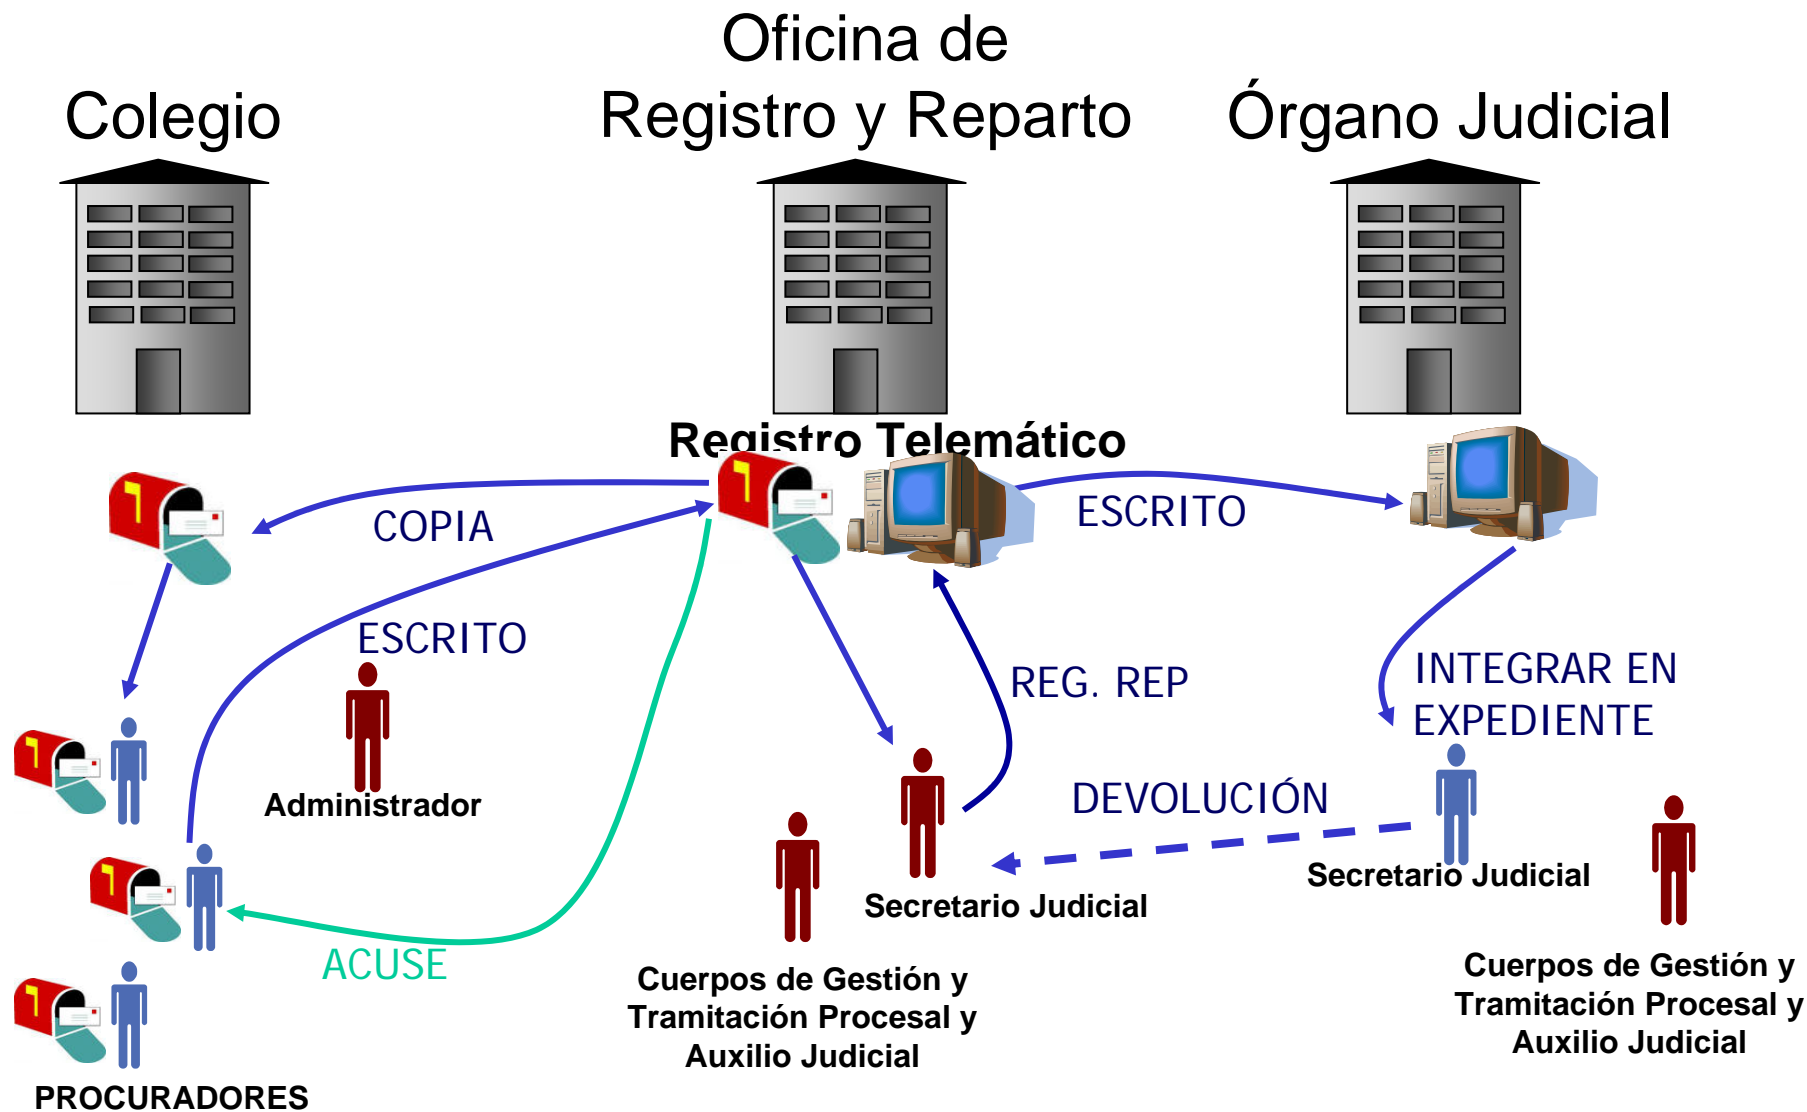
Colegio

Oficina de
Registro y Reparto

Órgano Judicial

Registro Telemático

COPIA

ESCRITO

ESCRITO

Administrador

REG. REP

INTEGRAR EN
EXPEDIENTE

DEVOLUCIÓN

Secretario Judicial

Secretario Judicial

ACUSE

Cuerpos de Gestión y
Tramitación Procesal y
Auxilio Judicial

Cuerpos de Gestión y
Tramitación Procesal y
Auxilio Judicial

PROCURADORES